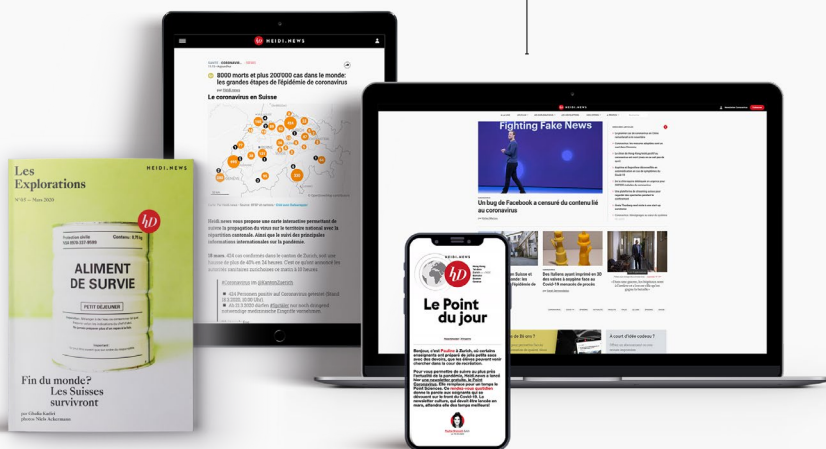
Les Explorations

HEIDI.NEWS

N°6? — Mars 2020

hD

ALIMENT DE SURVIE

PETIT DÉJEUNER

Fin du monde? Les Suisses survivront

HEIDI.NEWS

8000 morts et plus 200'000 cas dans le monde: les grandes étapes de l'épidémie de coronavirus

Le coronavirus en Suisse

Heidi.news vous propose une carte interactive permettant de suivre la propagation du virus sur le territoire national avec la répartition cantonale. Ainsi que le suivi des principales informations internationales sur la pandémie.

Fighting Fake News

Un bug de Facebook a censuré du contenu lié au coronavirus

Des Italiens ayant injecté en 3D des valves pour faire face au Covid-19 manquant de procès

HEIDI.NEWS

hD

Le Point du jour

Bonjour, c'est Pauline à Zurich, où certains enseignants ont préparé de jolis petits sacs avec des devoirs, que les élèves peuvent venir récupérer dans la cour de l'école.

Pour vous permettre de suivre au plus près l'actualité de la pandémie, Heidi.news a lancé hier une newsletter gratuite, le Point Coronavirus.